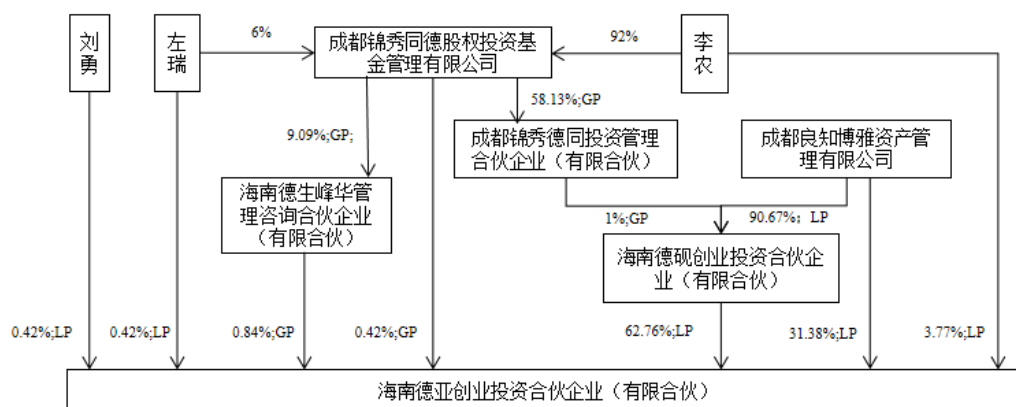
刘勇

左瑞

6%

成都锦秀同德股权投资基金管理有限公司

92%

李农

58.13%;GP

9.09%;GP;

成都锦秀德同投资管理合伙企业（有限合伙）

成都良知博雅资产管理有限公司

海南德生峰华管理咨询合伙企业（有限合伙）

1%;GP

90.67%；LP

海南德砚创业投资合伙企业（有限合伙）

0.42%;LP

0.42%;LP

0.84%;GP

0.42%;GP

62.76%;LP

31.38%;LP

3.77%;LP

海南德亚创业投资合伙企业（有限合伙）